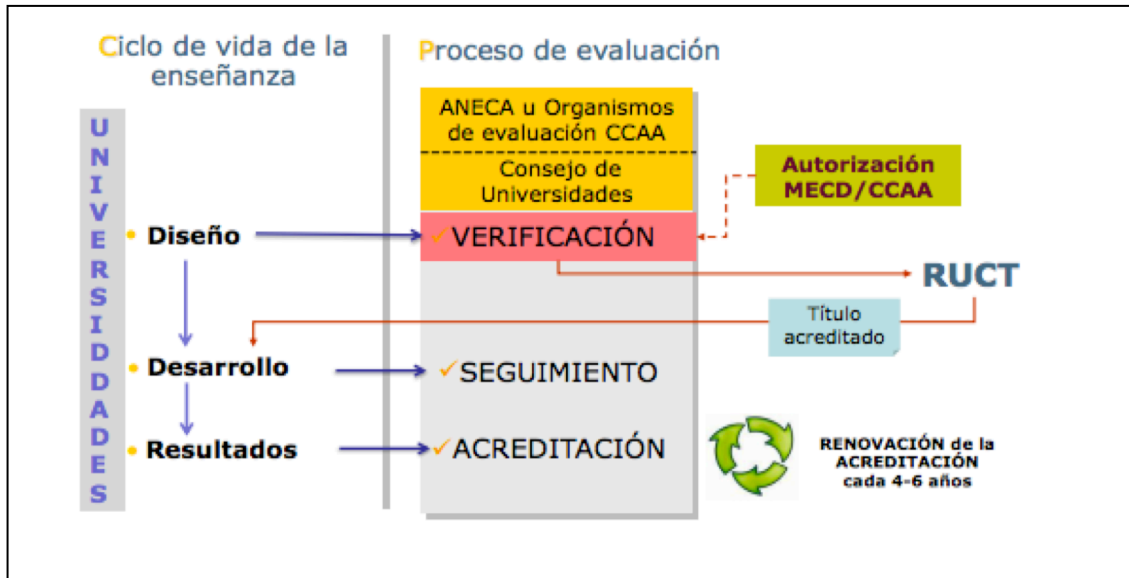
Ciclo de vida de la enseñanza

Proceso de evaluación

UNIVERSIDADES

• Diseño

• Desarrollo

• Resultados

ANECA u Organismos de evaluación CCAA

Consejo de Universidades

Autorización MECD/CCAA

✓VERIFICACIÓN

RUCT

Título acreditado

✓SEGUIMIENTO

✓ACREDITACIÓN

RENOVACIÓN de la ACREDITACIÓN cada 4-6 años